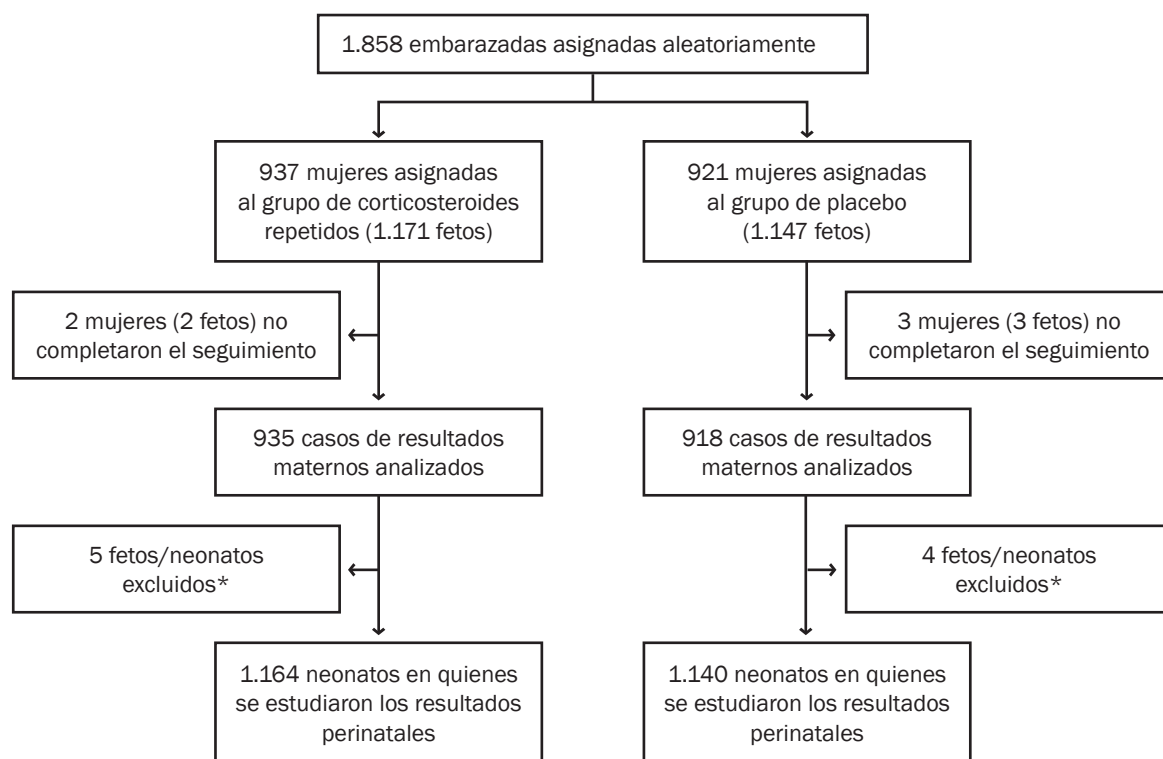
1.858 embarazadas asignadas aleatoriamente

937 mujeres asignadas al grupo de corticosteroides repetidos (1.171 fetos)

921 mujeres asignadas al grupo de placebo (1.147 fetos)

2 mujeres (2 fetos) no completaron el seguimiento

3 mujeres (3 fetos) no completaron el seguimiento

935 casos de resultados maternos analizados

918 casos de resultados maternos analizados

5 fetos/neonatos excluidos*

4 fetos/neonatos excluidos*

1.164 neonatos en quienes se estudiaron los resultados perinatales

1.140 neonatos en quienes se estudiaron los resultados perinatales